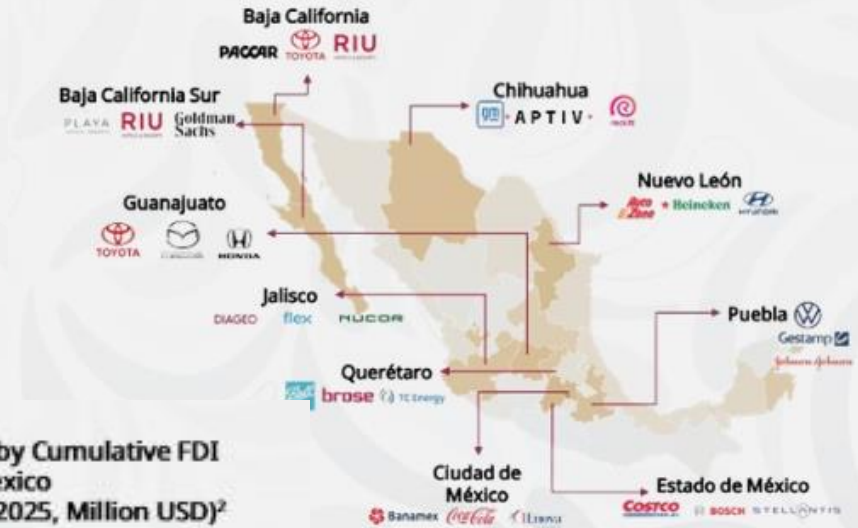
Baja California
PACCAR TOYOTA RIU

Baja California Sur
PLAYA RIU Goldman Sachs

Chihuahua
GM APTIV

Nuevo León
Auto Zone Heineken HYUNDAI

Guanajuato
TOYOTA MAZDA HONDA

Jalisco
DIAGEO flex NUCOR

Puebla
Gestamp
Johnson & Johnson

Querétaro
brose TC Energy

by Cumulative FDI
exico
2025, Million USD)$^2$

Ciudad de México
Banamex Coca-Cola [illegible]

Estado de México
COSTCO BOSCH STELLANTIS